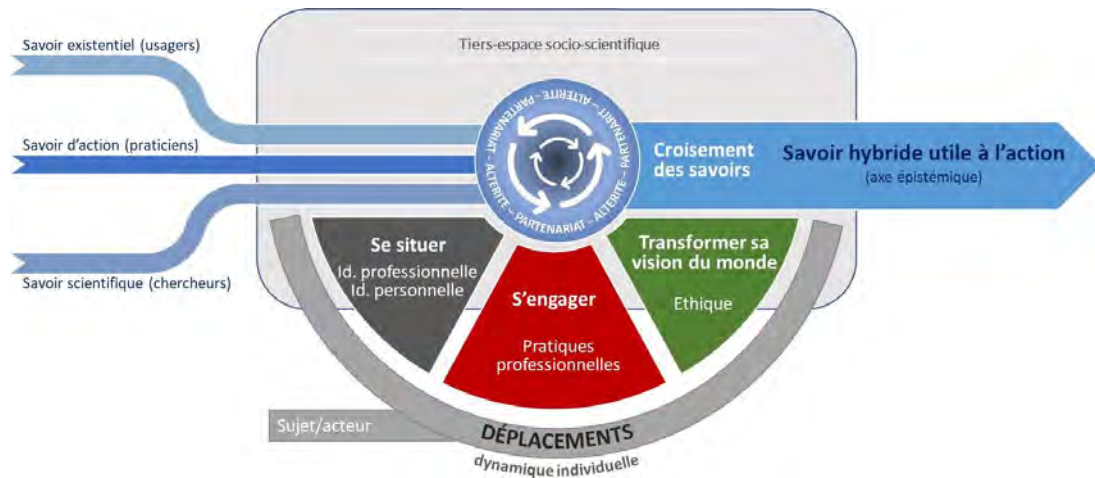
Savoir existentiel (usagers)

Savoir d'action (praticiens)

Savoir scientifique (chercheurs)

Tiers-espace socio-scientifique

PARTENARIAT – ALTERITE – PARTENARIAT – ALTERITE – PARTENARIAT – ALTERITE

Croisement des savoirs

Savoir hybride utile à l'action
(axe épistémique)

Se situer
Id. professionnelle
Id. personnelle

S'engager
Pratiques professionnelles

Transformer sa vision du monde
Ethique

Sujet/acteur

DÉPLACEMENTS
dynamique individuelle